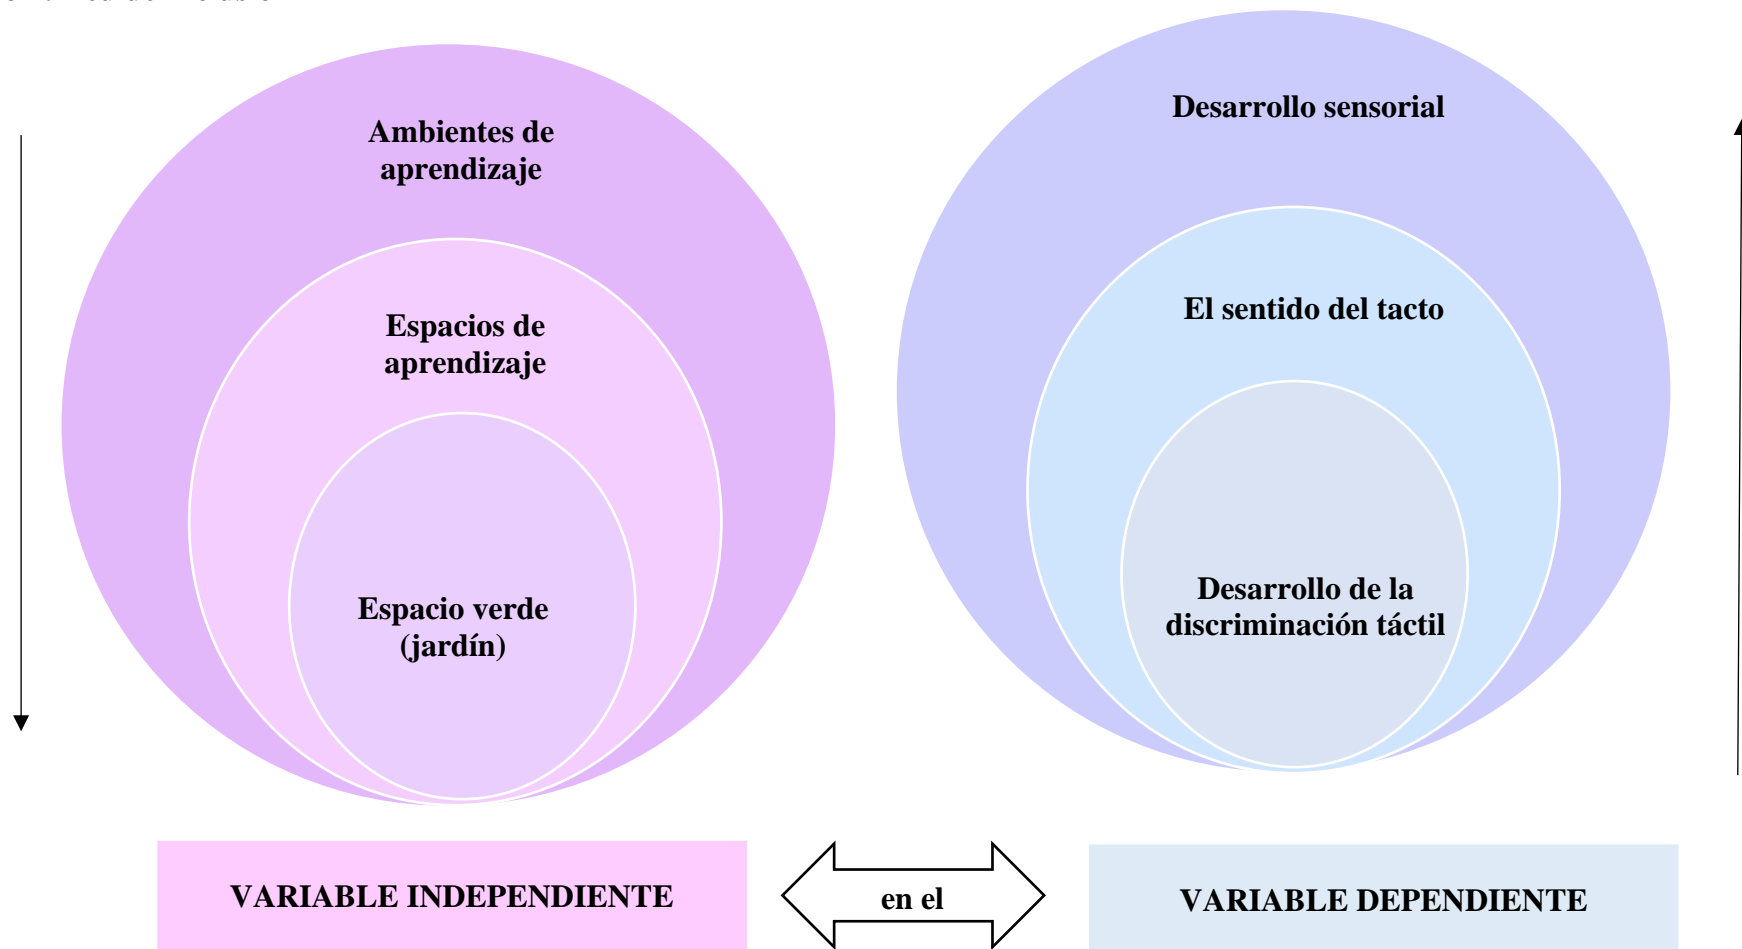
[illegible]

Ambientes de aprendizaje

Espacios de aprendizaje

Espacio verde (jardín)

Desarrollo sensorial

El sentido del tacto

Desarrollo de la discriminación táctil

VARIABLE INDEPENDIENTE

en el

VARIABLE DEPENDIENTE